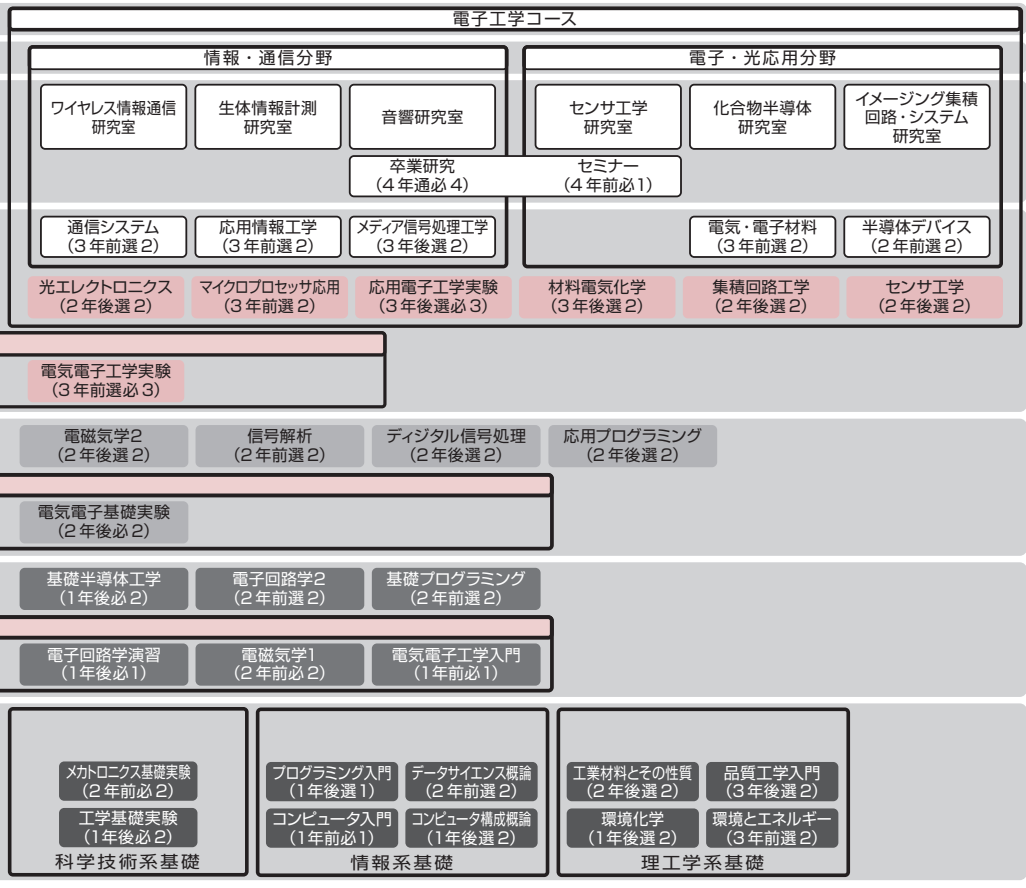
電子工学コース

情報・通信分野

ワイヤレス情報通信研究室

生体情報計測研究室

音響研究室

電子・光応用分野

センサ工学研究室

化合物半導体研究室

イメージング集積回路・システム研究室

卒業研究
（4年通必4）

セミナー
（4年前必1）

通信システム
（3年前選2）

応用情報工学
（3年前選2）

メディア信号処理工学
（3年後選2）

電気・電子材料
（3年前選2）

半導体デバイス
（2年前選2）

光エレクトロニクス
（2年後選2）

マイクロプロセッサ応用
（3年前選2）

応用電子工学実験
（3年後選必3）

材料電気化学
（3年後選2）

集積回路工学
（2年後選2）

センサ工学
（2年後選2）

電気電子工学実験
（3年前選必3）

電磁気学2
（2年後選2）

信号解析
（2年前選2）

ディジタル信号処理
（2年後選2）

応用プログラミング
（2年後選2）

電気電子基礎実験
（2年後必2）

基礎半導体工学
（1年後必2）

電子回路学2
（2年前選2）

基礎プログラミング
（2年前選2）

電子回路学演習
（1年後必1）

電磁気学1
（2年前必2）

電気電子工学入門
（1年前必1）

メカトロニクス基礎実験
（2年前必2）

工学基礎実験
（1年後必2）

科学技術系基礎

プログラミング入門
（1年後選1）

データサイエンス概論
（2年前選2）

コンピュータ入門
（1年前必1）

コンピュータ構成概論
（1年後選2）

情報系基礎

工業材料とその性質
（2年後選2）

品質工学入門
（3年後選2）

環境化学
（1年後選2）

環境とエネルギー
（3年前選2）

理工学系基礎